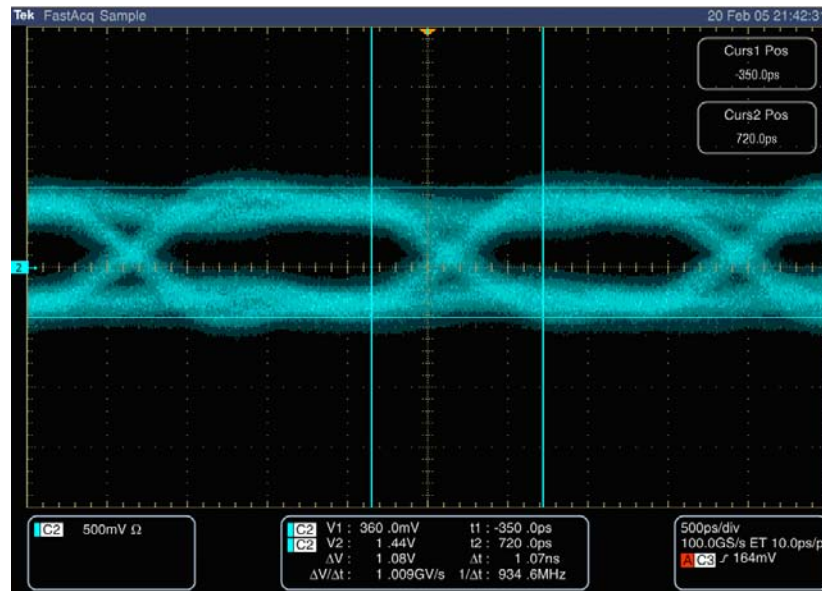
Tek FastAcq Sample

20 Feb 05 21:42:3

Curs1 Pos
-350.0ps

Curs2 Pos
720.0ps

2

C2 500mV Ω

C2 V1 : 360 .0mV
C2 V2 : 1 .44V
ΔV : 1 .08V
ΔV/Δt : 1 .009GV/s

t1 : -350 .0ps
t2 : 720 .0ps
Δt : 1 .07ns
1/Δt : 934 .6MHz

500ps/div
100.0GS/s ET 10.0ps/p
A C3 ⨍ 164mV